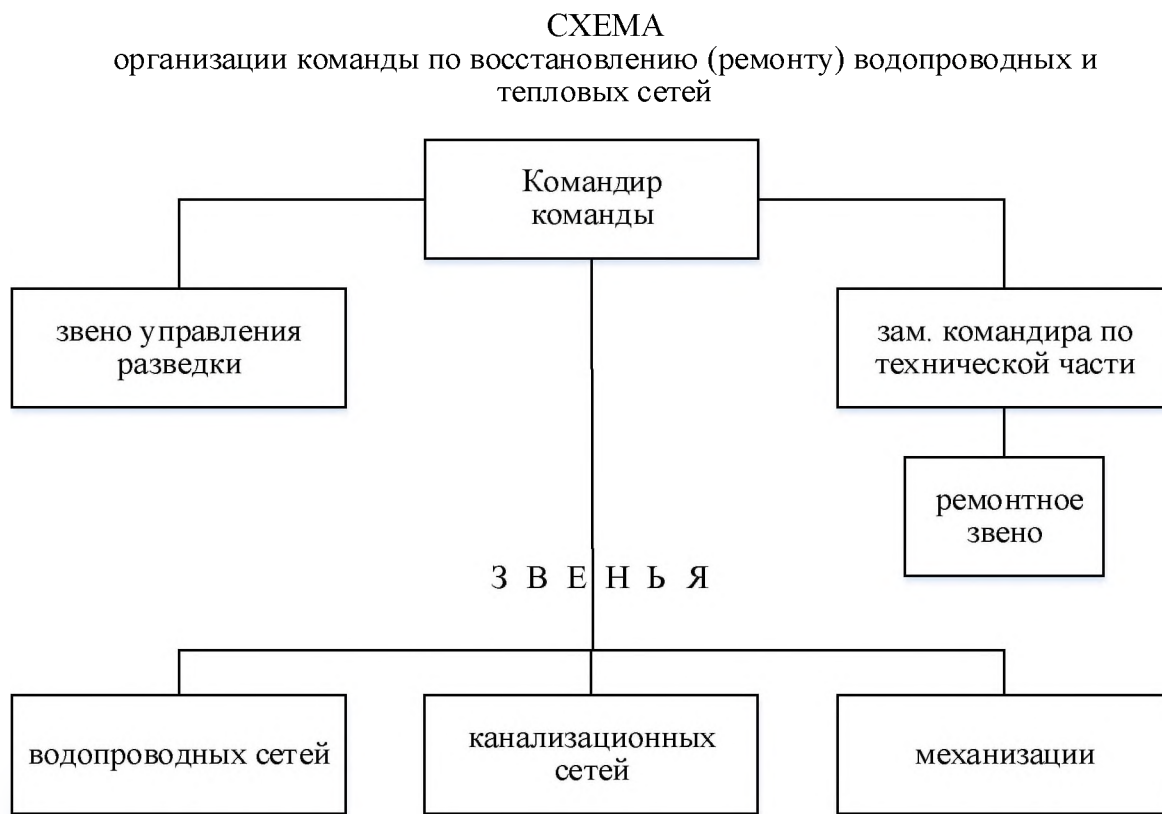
СХЕМА
организации команды по восстановлению (ремонту) водопроводных и тепловых сетей

Командир команды

звено управления разведки

зам. командира по технической части

ремонтное звено

З В Е Н Ь Я

водопроводных сетей

канализационных сетей

механизации